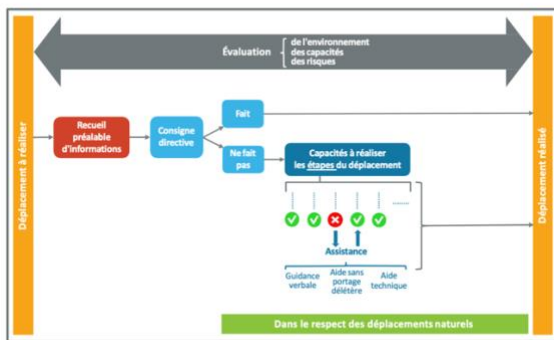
Déplacement à réaliser

Évaluation { de l'environnement
des capacités
des risques

Recueil préalable d'informations

Consigne directive

Fait

Ne fait pas

Capacités à réaliser les étapes du déplacement

Assistance

Guidance verbale

Aide sans portage délétère

Aide technique

Dans le respect des déplacements naturels

Déplacement réalisé